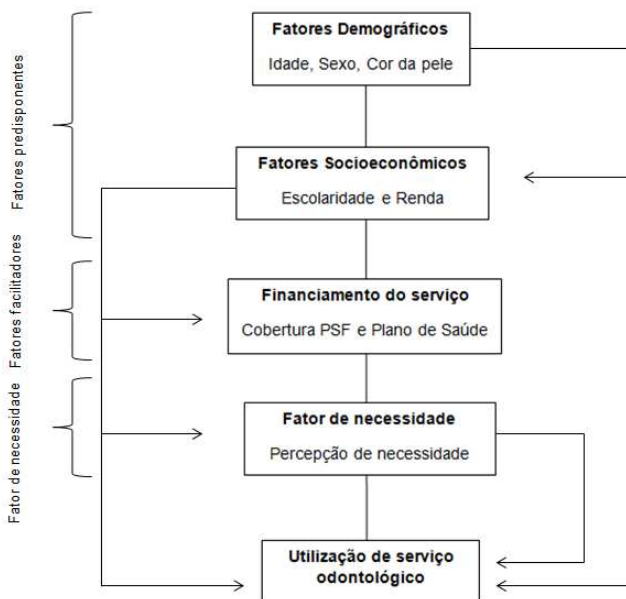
Fatores predisponentes

Fatores facilitadores

Fator de necessidade

Fatores Demográficos
Idade, Sexo, Cor da pele

Fatores Socioeconômicos
Escolaridade e Renda

Financiamento do serviço
Cobertura PSF e Plano de Saúde

Fator de necessidade
Percepção de necessidade

Utilização de serviço odontológico